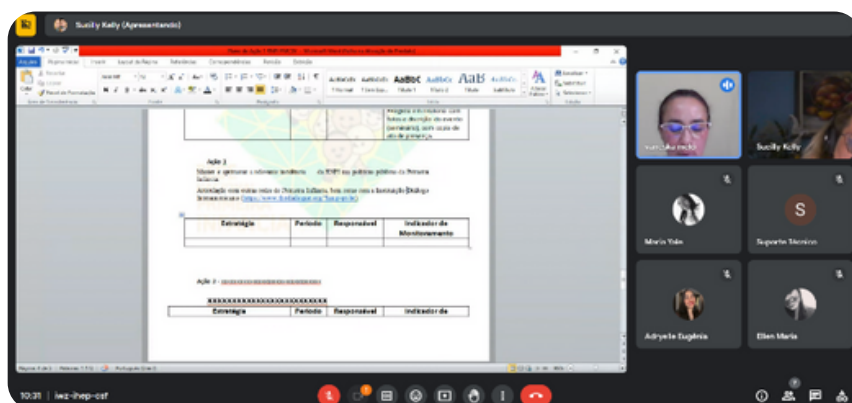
Sucily Kelly (Apresentando)

Arquivo Página Inicial Inserir Layout da Página Referências Correspondências Revisão Exibição

AaBbCcDc AaBbCcDc AaBbC AaBbCc AaB AaBbCc

1 Normal 1 Sem Esp... Título 1 Título 2 Título Subtítulo

Ação 2

Manter e aprimorar a relevância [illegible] da EMPI nas políticas públicas da Primeira Infância.

Articulação com outras redes da Primeira Infância, bem como com a Instituição Diálogo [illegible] (https://www.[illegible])

| Estratégia | Período | Responsável | Indicador de Monitoramento |
|---|---|---|---|
| | | | |

Ação 3 - xxxxxxxxxxxxxxxxxxxxxxxxxx

xxxxxxxxxxxxxxxxxxxxxxxxxx

| Estratégia | Período | Responsável | Indicador de |
|---|---|---|---|

Sucily Kelly

Maria Yale

S

Suporte Técnico

Adrysla Eugênia

Ellen Maria

10:31 | iwz-ihep-csf